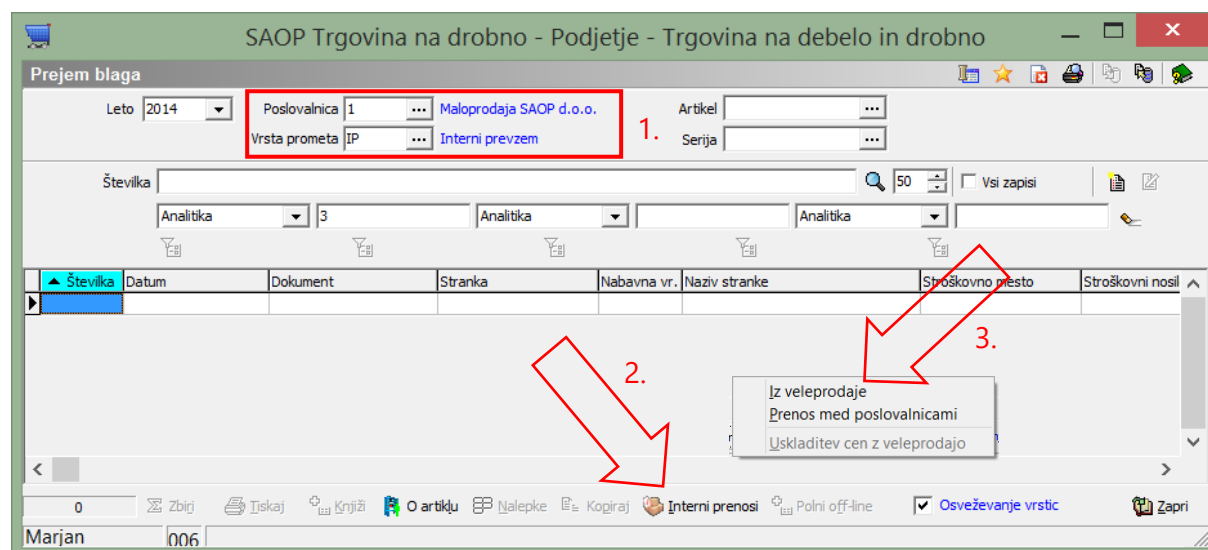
SAOP Trgovina na drobno - Podjetje - Trgovina na debelo in drobno

Prejem blaga

Leto 2014

Poslovalnica 1 ... Maloprodaja SAOP d.o.o.

Vrsta prometa IP ... Interni prevzem

1.

Artikel ...

Serija ...

Številka

50

Vsi zapisi

Analitika 3 Analitika Analitika

| ▲ Številka | Datum | Dokument | Stranka | Nabavna vr. | Naziv stranke | Stroškovno mesto | Stroškovni nosil |
|---|---|---|---|---|---|---|---|
| | | | | | | | |

2.

3.

Iz veleprodaje
Prenos med poslovalnicami
Uskladitev cen z veleprodajo

0 Zbiri Tiskaj Knjiži O artiklu Nalepke Kopiraj Interni prenosi Polni off-line Osveževanje vrstic Zapri

Marjan 006